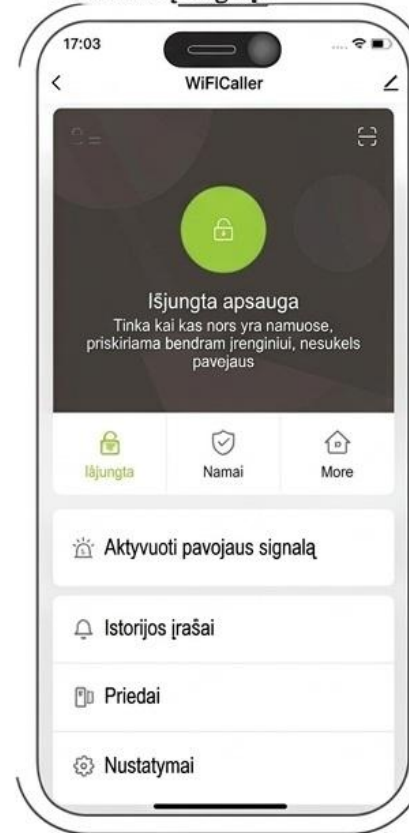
17:03

WiFICaller

Išjungta apsauga
Tinka kai kas nors yra namuose, priskiriama bendram įrenginiui, nesukels pavojaus

Išjungta

Namai

More

Aktyvuoti pavojaus signalą

Istorijos įrašai

Priedai

Nustatymai